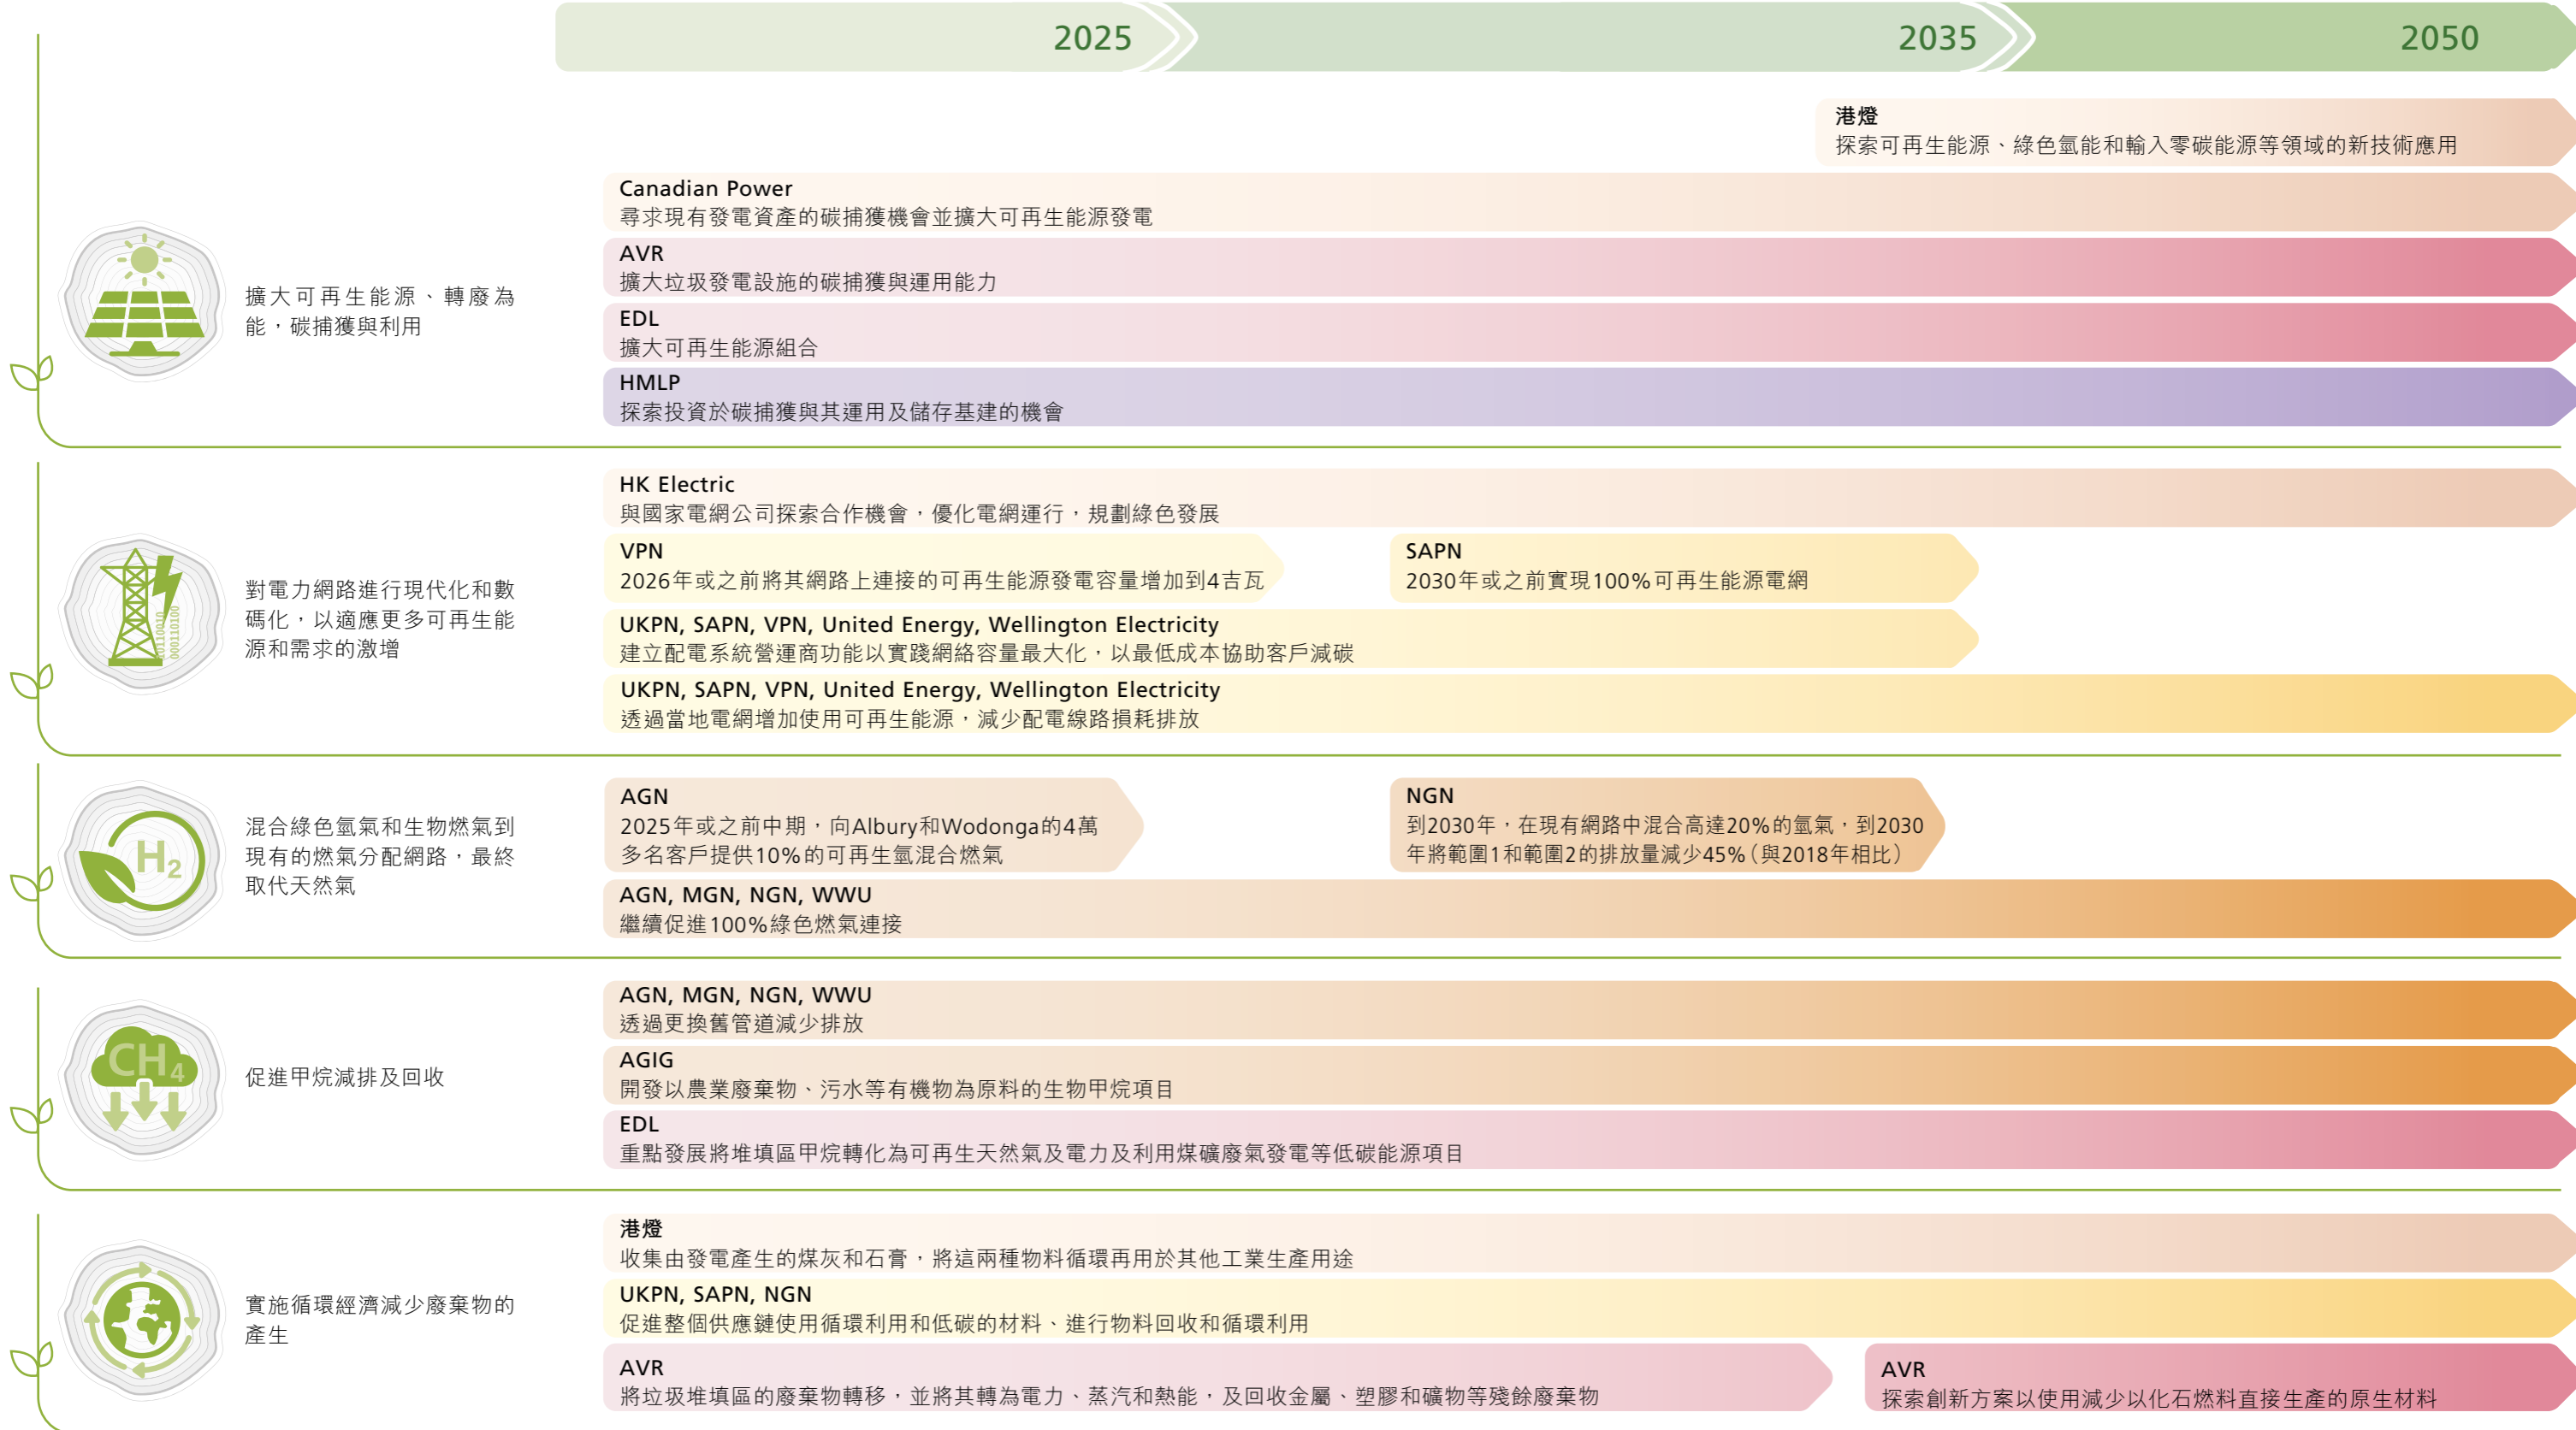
2025 2035 2050

港燈
探索可再生能源、綠色氫能和輸入零碳能源等領域的新技術應用

擴大可再生能源、轉廢為能，碳捕獲與利用

Canadian Power
尋求現有發電資產的碳捕獲機會並擴大可再生能源發電

AVR
擴大垃圾發電設施的碳捕獲與運用能力

EDL
擴大可再生能源組合

HMLP
探索投資於碳捕獲與其運用及儲存基建的機會

對電力網路進行現代化和數碼化，以適應更多可再生能源和需求的激增

HK Electric
與國家電網公司探索合作機會，優化電網運行，規劃綠色發展

VPN
2026年或之前將其網路上連接的可再生能源發電容量增加到4吉瓦

SAPN
2030年或之前實現100%可再生能源電網

UKPN, SAPN, VPN, United Energy, Wellington Electricity
建立配電系統營運商功能以實踐網絡容量最大化，以最低成本協助客戶減碳

UKPN, SAPN, VPN, United Energy, Wellington Electricity
透過當地電網增加使用可再生能源，減少配電線路損耗排放

混合綠色氫氣和生物燃氣到現有的燃氣分配網路，最終取代天然氣

$H_2$

AGN
2025年或之前中期，向Albury和Wodonga的4萬多名客戶提供10%的可再生氫混合燃氣

NGN
到2030年，在現有網路中混合高達20%的氫氣，到2030年將範圍1和範圍2的排放量減少45%（與2018年相比）

AGN, MGN, NGN, WWU
繼續促進100%綠色燃氣連接

促進甲烷減排及回收

$CH_4$

AGN, MGN, NGN, WWU
透過更換舊管道減少排放

AGIG
開發以農業廢棄物、污水等有機物為原料的生物甲烷項目

EDL
重點發展將堆填區甲烷轉化為可再生天然氣及電力及利用煤礦廢氣發電等低碳能源項目

實施循環經濟減少廢棄物的產生

港燈
收集由發電產生的煤灰和石膏，將這兩種物料循環再用於其他工業生產用途

UKPN, SAPN, NGN
促進整個供應鏈使用循環利用和低碳的材料、進行物料回收和循環利用

AVR
將垃圾堆填區的廢棄物轉移，並將其轉為電力、蒸汽和熱能，及回收金屬、塑膠和礦物等殘餘廢棄物

AVR
探索創新方案以使用減少以化石燃料直接生產的原生材料